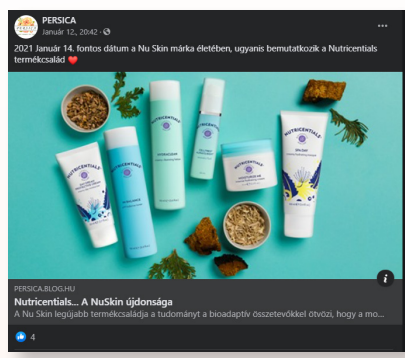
PERSICA
Január 12., 20:42 · 

···

2021 Január 14. fontos dátum a Nu Skin márka életében, ugyanis bemutatkozik a Nutricentials termékcsalád ❤️

NUTRICENTIALS

NUTRICENTIALS

NUTRICENTIALS

NUTRICENTIALS

NUTRICENTIALS

NUTRICENTIALS

NUTRICENTIALS

PERSICA.BLOG.HU
Nutricentials... A NuSkin újdonsága
A Nu Skin legújabb termékcsaládja a tudományt a bioadaptív összetevőkkel ötvözi, hogy a mo...

4